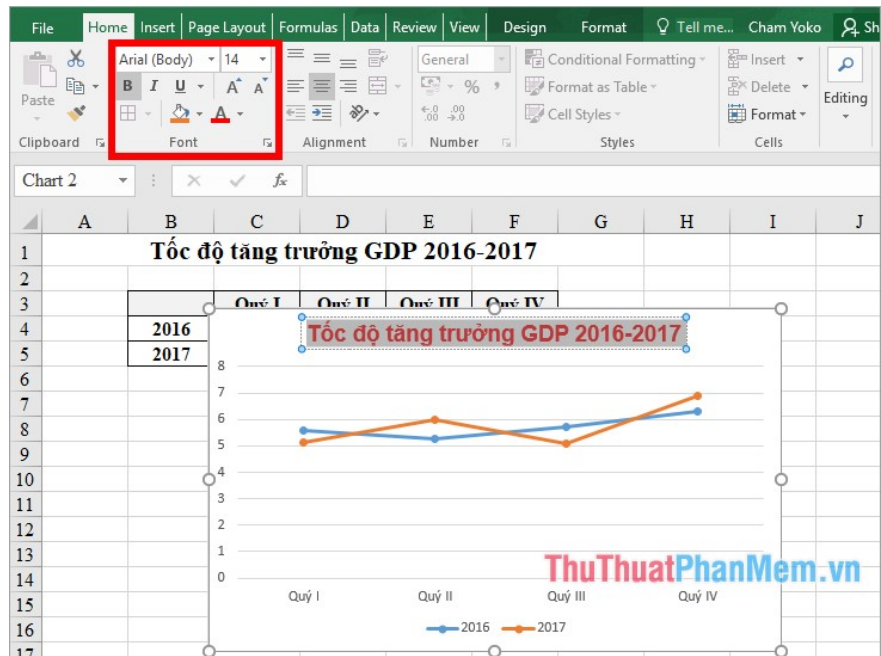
File Home Insert Page Layout Formulas Data Review View Design Format Tell me... Cham Yoko Sh

Paste
Clipboard

Arial (Body) 14
B I U A A
A
Font

Alignment

General
% 
.00 .00
Number

Conditional Formatting
Format as Table
Cell Styles
Styles

Insert
Delete
Format
Cells

Editing

Chart 2 fx

| | A | B | C | D | E | F | G | H | I | J |
|---|---|---|---|---|---|---|---|---|---|---|
| 1 | | Tốc độ tăng trưởng GDP 2016-2017 | | | | | | | | |
| 2 | | | | | | | | | | |
| 3 | | | Quý I | Quý II | Quý III | Quý IV | | | | |
| 4 | | 2016 | | | | | | | | |
| 5 | | 2017 | | | | | | | | |
| 6 | | | | | | | | | | |
| 7 | | | | | | | | | | |
| 8 | | | | | | | | | | |
| 9 | | | | | | | | | | |
| 10 | | | | | | | | | | |
| 11 | | | | | | | | | | |
| 12 | | | | | | | | | | |
| 13 | | | | | | | | | | |
| 14 | | | | | | | | | | |
| 15 | | | | | | | | | | |
| 16 | | | | | | | | | | |
| 17 | | | | | | | | | | |

Tốc độ tăng trưởng GDP 2016-2017
8
7
6
5
4
3
2
1
0
Quý I Quý II Quý III Quý IV
2016 2017

ThuThuatPhanMem.vn